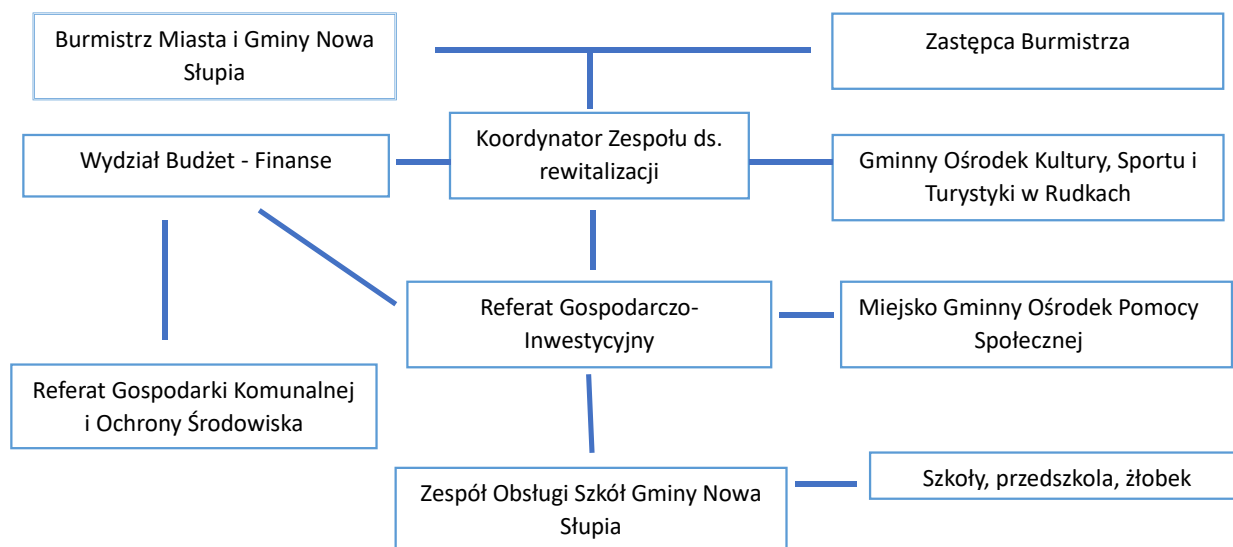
Burmistrz Miasta i Gminy Nowa Słupia

Zastępca Burmistrza

Wydział Budżet - Finanse

Koordynator Zespołu ds. rewitalizacji

Gminny Ośrodek Kultury, Sportu i Turystyki w Rudkach

Referat Gospodarczo-Inwestycyjny

Miejsko Gminny Ośrodek Pomocy Społecznej

Referat Gospodarki Komunalnej i Ochrony Środowiska

Zespół Obsługi Szkół Gminy Nowa Słupia

Szkoły, przedszkola, żłobek